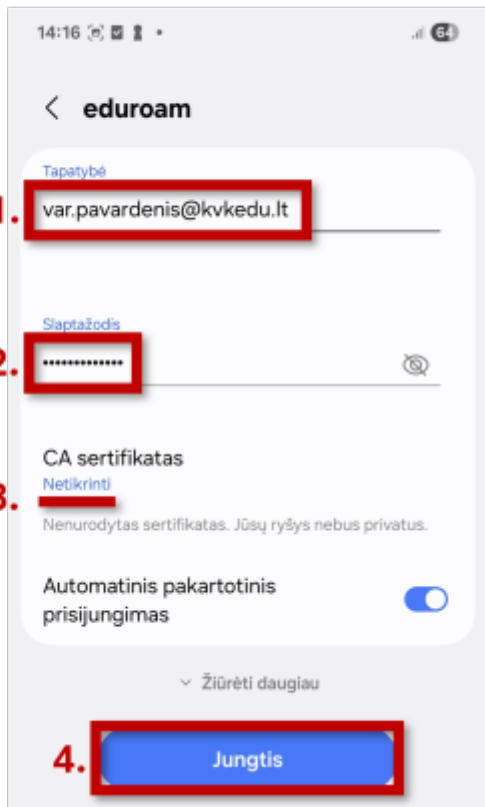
14:16 64

eduroam

Tapatybė

1. var.pavardenis@kvkedu.lt

Slaptažodis

2. ••••••••••••••

CA sertifikatas

3. Netikrinti

Nenurodytas sertifikatas. Jūsų ryšys nebus privatus.

Automatinis pakartotinis prisijungimas

Žiūrėti daugiau

4. Jungtis